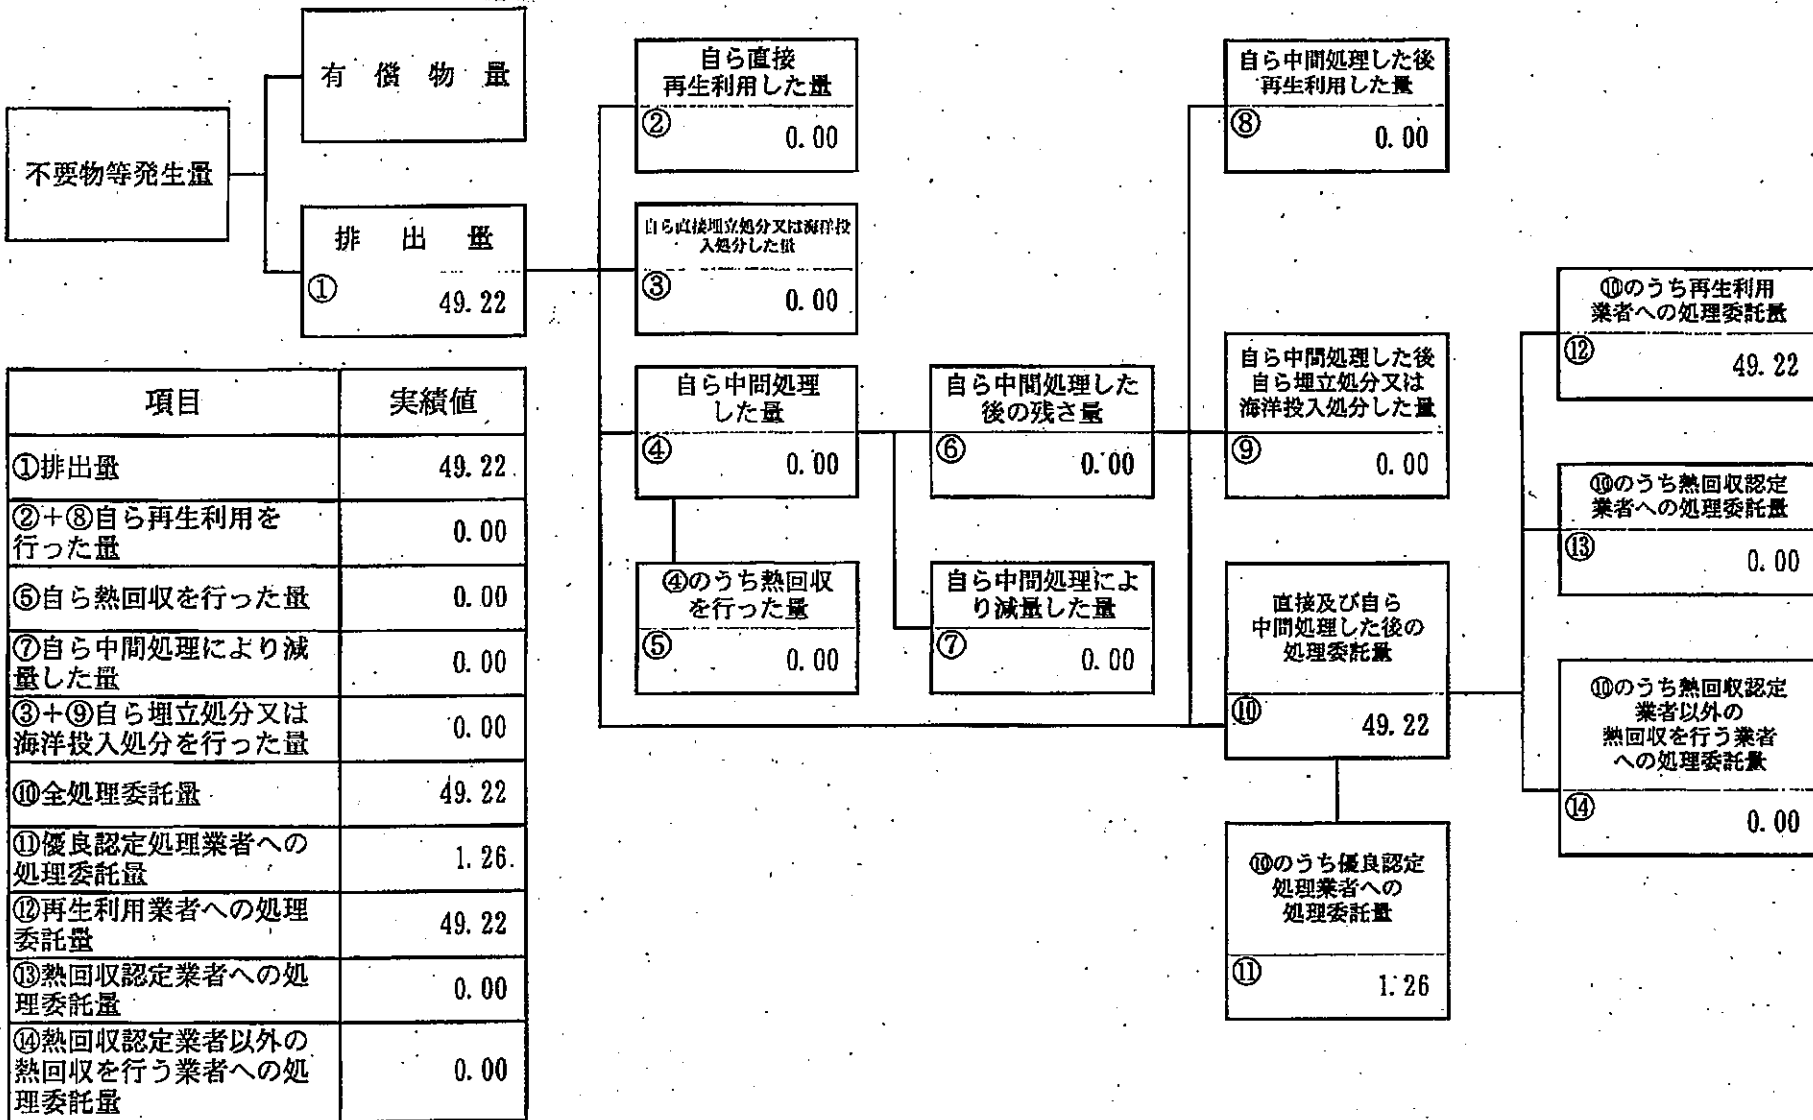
有償物量

不要物等発生量

排出量
①
49.22

自ら直接再生利用した量
②
0.00

自ら直接埋立処分又は海洋投入処分した量
③
0.00

自ら中間処理した量
④
0.00

④のうち熱回収を行った量
⑤
0.00

自ら中間処理した後の残さ量
⑥
0.00

自ら中間処理により減量した量
⑦
0.00

自ら中間処理した後再生利用した量
⑧
0.00

自ら中間処理した後自ら埋立処分又は海洋投入処分した量
⑨
0.00

直接及び自ら中間処理した後の処理委託量
⑩
49.22

⑩のうち優良認定処理業者への処理委託量
⑪
1.26

⑩のうち再生利用業者への処理委託量
⑫
49.22

⑩のうち熱回収認定業者への処理委託量
⑬
0.00

⑩のうち熱回収認定業者以外の熱回収を行う業者への処理委託量
⑭
0.00

| 項目 | 実績値 |
|---|---|
| ①排出量 | 49.22 |
| ②+⑧自ら再生利用を行った量 | 0.00 |
| ⑤自ら熱回収を行った量 | 0.00 |
| ⑦自ら中間処理により減量した量 | 0.00 |
| ③+⑨自ら埋立処分又は海洋投入処分を行った量 | 0.00 |
| ⑩全処理委託量 | 49.22 |
| ⑪優良認定処理業者への処理委託量 | 1.26 |
| ⑫再生利用業者への処理委託量 | 49.22 |
| ⑬熱回収認定業者への処理委託量 | 0.00 |
| ⑭熱回収認定業者以外の熱回収を行う業者への処理委託量 | 0.00 |